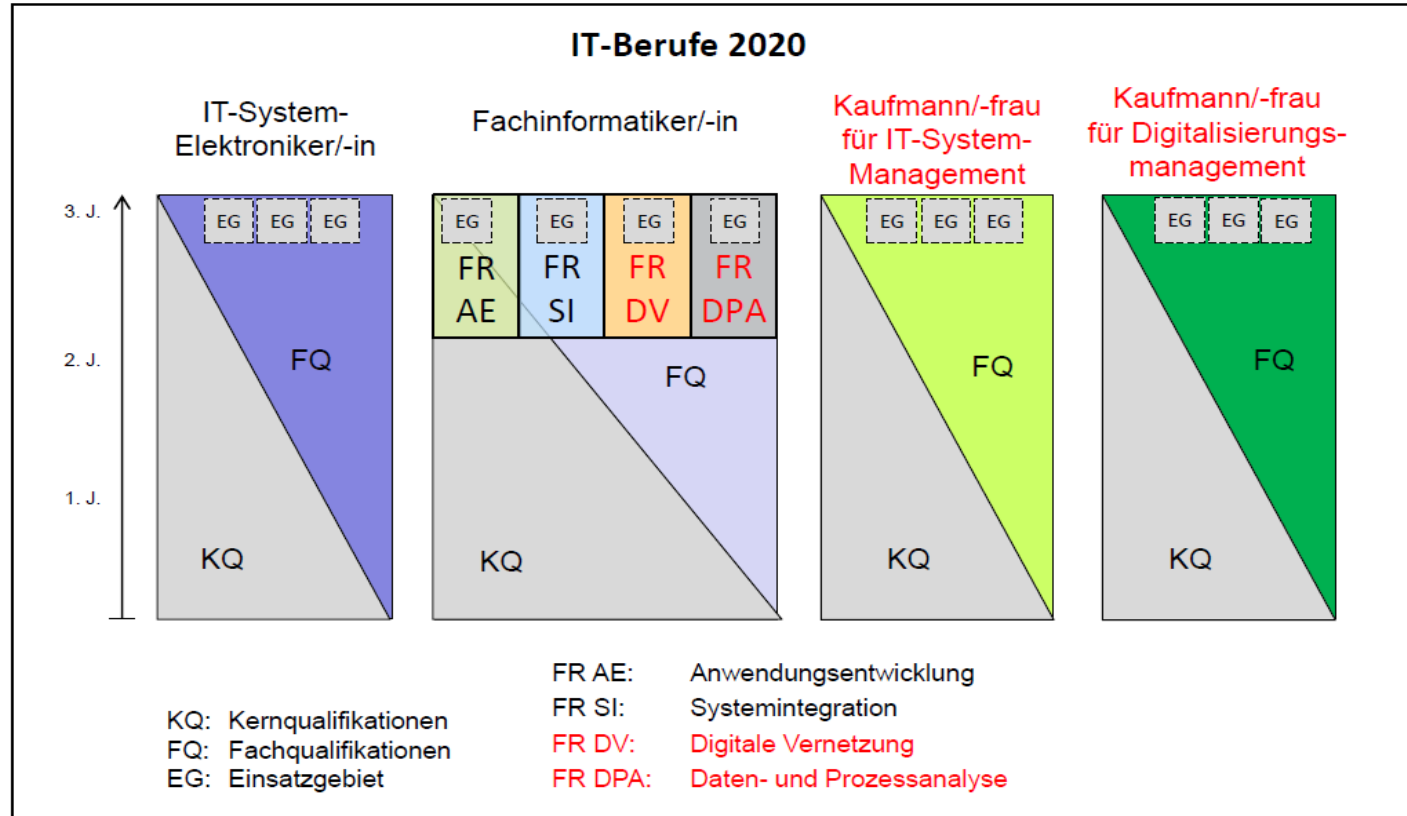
IT-Berufe 2020

IT-System-Elektroniker/-in

Fachinformatiker/-in

Kaufmann/-frau für IT-System-Management

Kaufmann/-frau für Digitalisierungs-management

3. J.

2. J.

1. J.

EG EG EG

FQ

KQ

EG
FR
AE

EG
FR
SI

EG
FR
DV

EG
FR
DPA

FQ

KQ

EG EG EG

FQ

KQ

EG EG EG

FQ

KQ

KQ: Kernqualifikationen
FQ: Fachqualifikationen
EG: Einsatzgebiet

FR AE: Anwendungsentwicklung
FR SI: Systemintegration
FR DV: Digitale Vernetzung
FR DPA: Daten- und Prozessanalyse